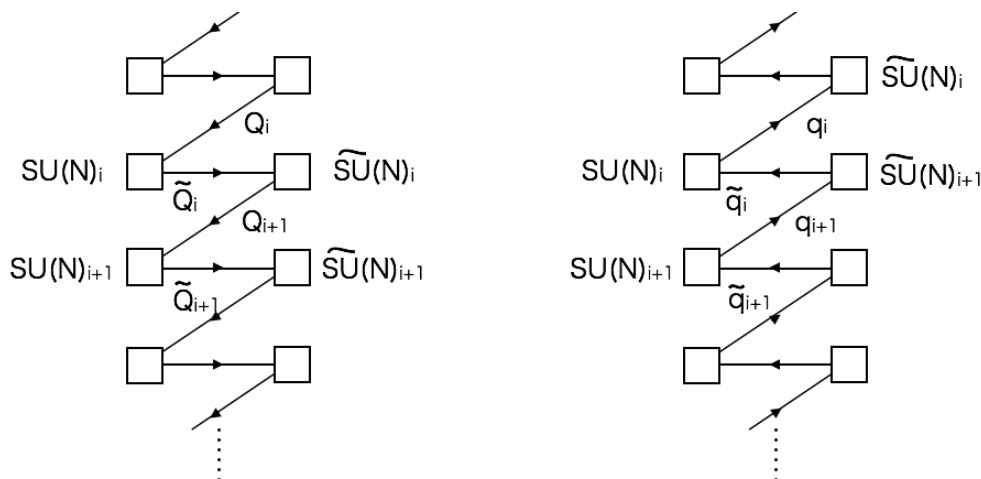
$Q_i$

$SU(N)_i$ $\widetilde{SU}(N)_i$

$\tilde{Q}_i$

$Q_{i+1}$

$SU(N)_{i+1}$ $\widetilde{SU}(N)_{i+1}$

$\tilde{Q}_{i+1}$

$\widetilde{SU}(N)_i$

$q_i$

$SU(N)_i$ $\widetilde{SU}(N)_{i+1}$

$\tilde{q}_i$

$q_{i+1}$

$SU(N)_{i+1}$

$\tilde{q}_{i+1}$